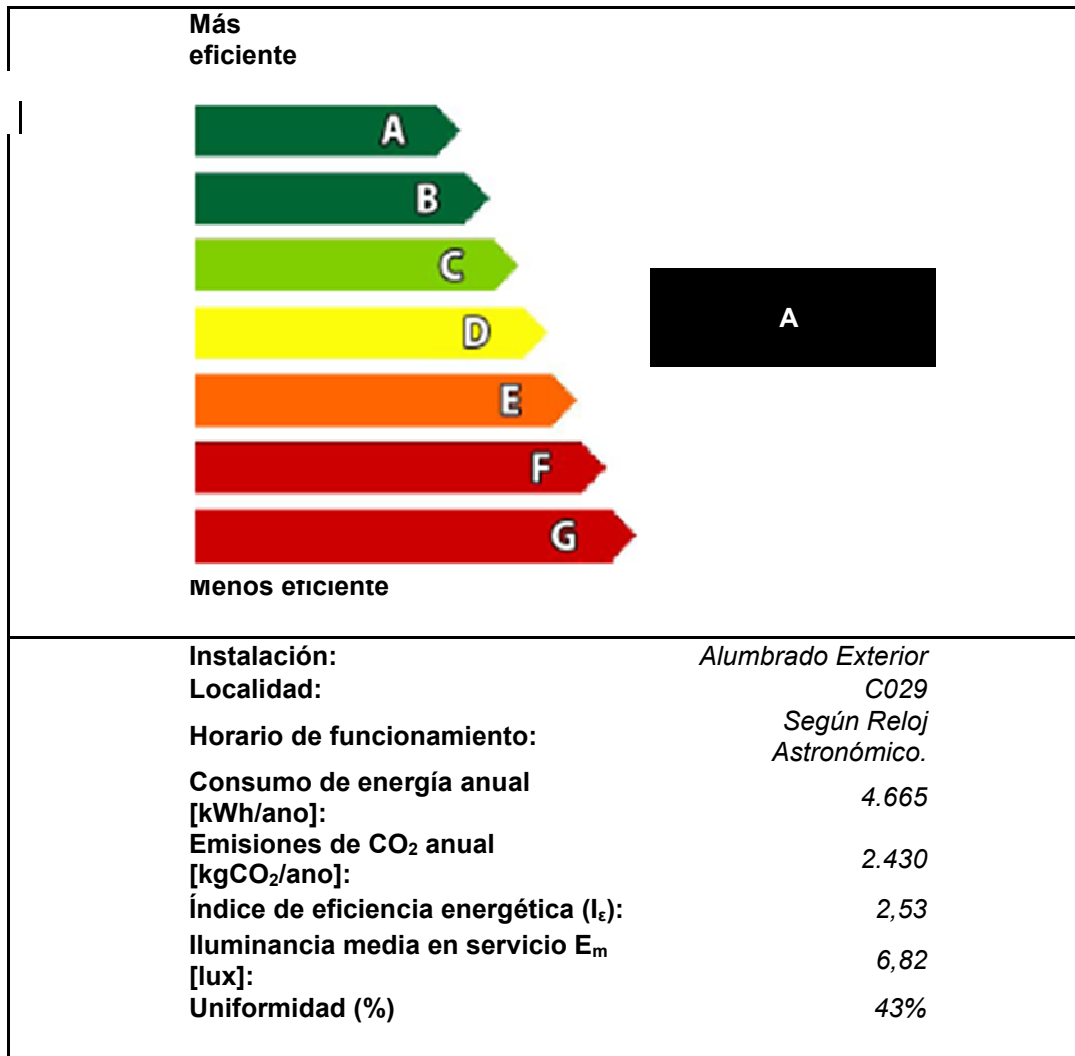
Más eficiente

A
B
C
D
E
F
G

A

Menos eficiente

| | |
|---|---|
| Instalación: | Alumbrado Exterior |
| Localidad: | C029 |
| Horario de funcionamiento: | Según Reloj Astronómico. |
| Consumo de energía anual [kWh/ano]: | 4.665 |
| Emisiones de $CO_2$ anual [$kgCO_2$/ano]: | 2.430 |
| Índice de eficiencia energética ($I_\varepsilon$): | 2,53 |
| Iluminancia media en servicio $E_m$ [lux]: | 6,82 |
| Uniformidad (%) | 43% |